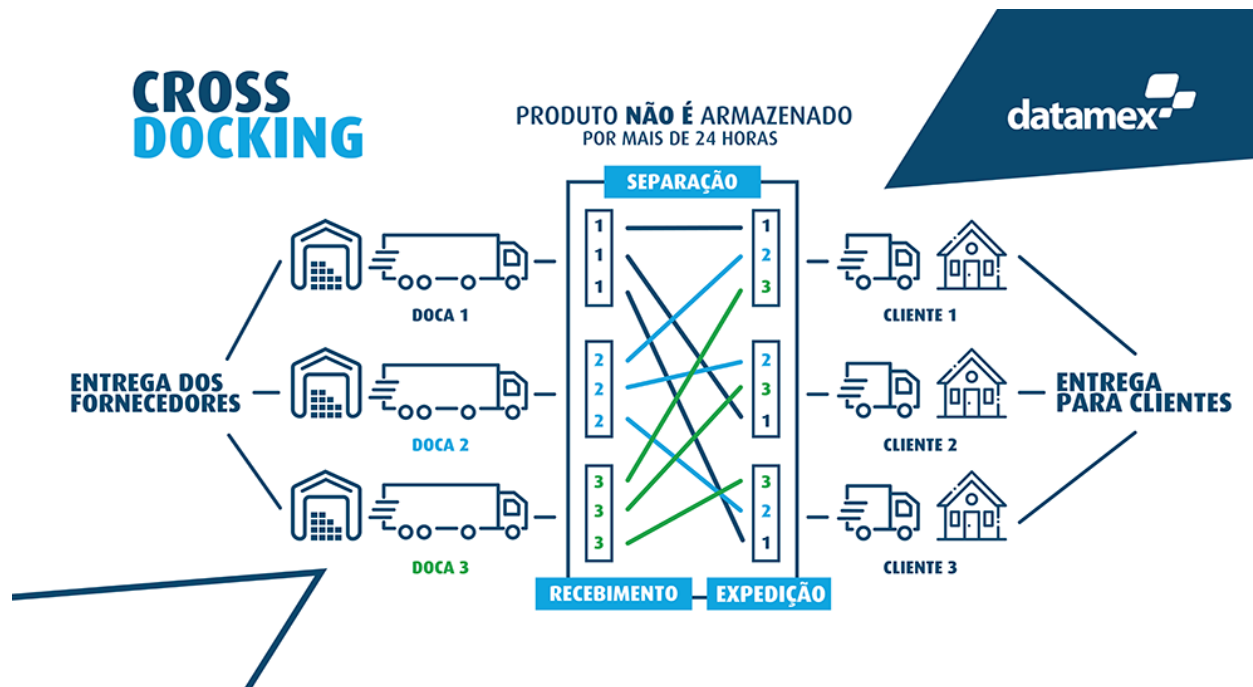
CROSS DOCKING

PRODUTO NÃO É ARMAZENADO
POR MAIS DE 24 HORAS

datamex

SEPARAÇÃO

ENTREGA DOS FORNECEDORES

DOCA 1

DOCA 2

DOCA 3

1
1
1

2
2
2

3
3
3

1
2
3

2
3
1

3
2
1

RECEBIMENTO

EXPEDIÇÃO

CLIENTE 1

CLIENTE 2

CLIENTE 3

ENTREGA PARA CLIENTES